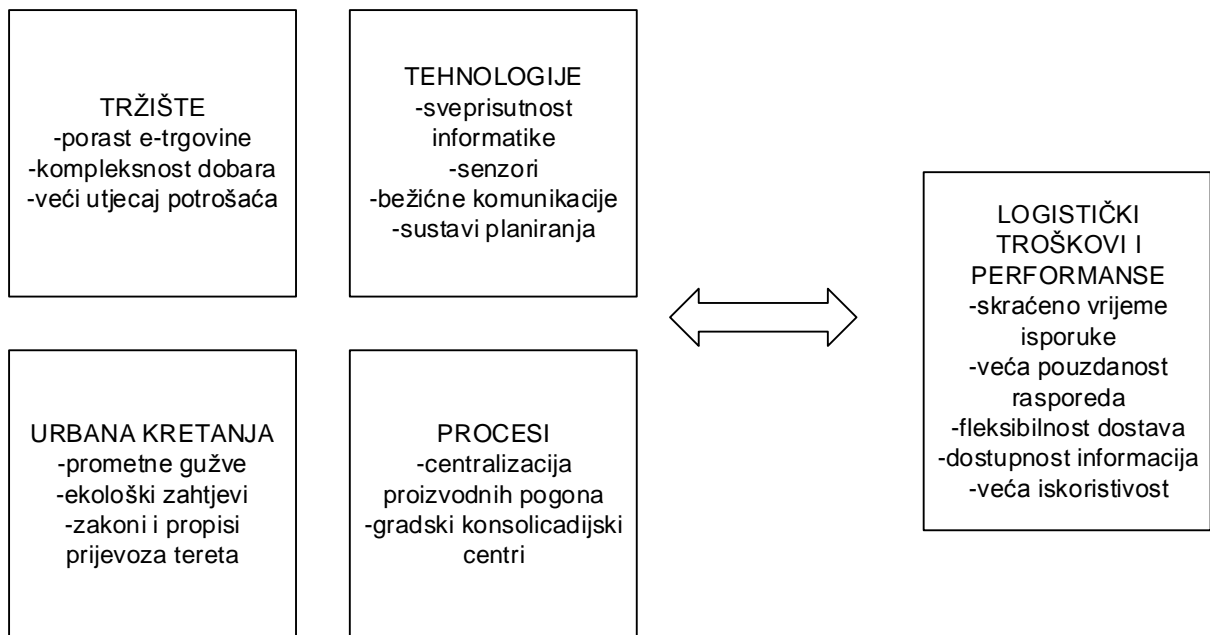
TRŽIŠTE
-porast e-trgovine
-kompleksnost dobara
-veći utjecaj potrošača

TEHNOLOGIJE
-sveprisutnost informatike
-senzori
-bežične komunikacije
-sustavi planiranja

URBANA KRETANJA
-prometne gužve
-ekološki zahtjevi
-zakoni i propisi prijevoza tereta

PROCESI
-centralizacija proizvodnih pogona
-gradski konsolicadijski centri

LOGISTIČKI TROŠKOVI I PERFORMANSE
-skraćeno vrijeme isporuke
-veća pouzdanost rasporeda
-fleksibilnost dostava
-dostupnost informacija
-veća iskoristivost